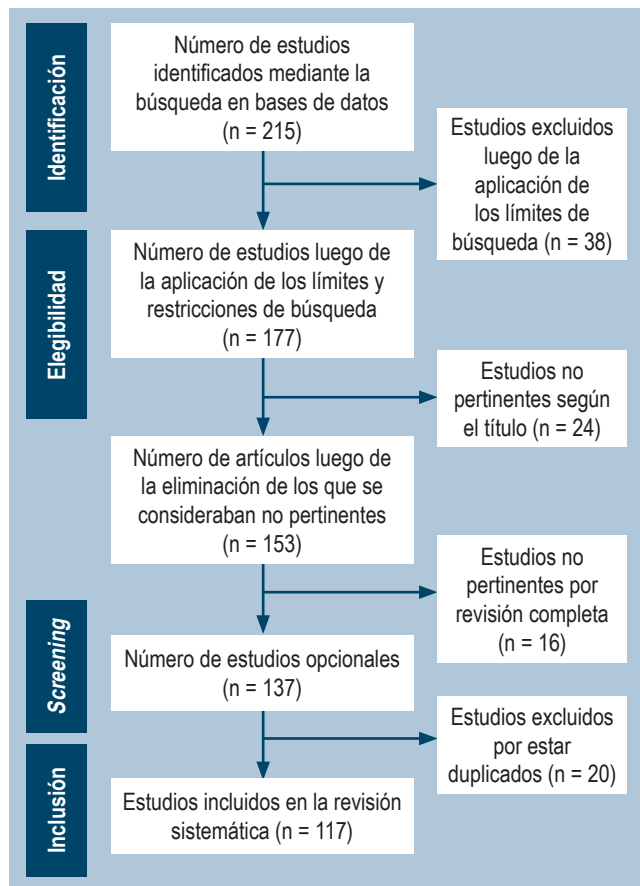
Identificación

Número de estudios identificados mediante la búsqueda en bases de datos (n = 215)

Estudios excluidos luego de la aplicación de los límites de búsqueda (n = 38)

Elegibilidad

Número de estudios luego de la aplicación de los límites y restricciones de búsqueda (n = 177)

Estudios no pertinentes según el título (n = 24)

Número de artículos luego de la eliminación de los que se consideraban no pertinentes (n = 153)

Estudios no pertinentes por revisión completa (n = 16)

Screening

Número de estudios opcionales (n = 137)

Estudios excluidos por estar duplicados (n = 20)

Inclusión

Estudios incluidos en la revisión sistemática (n = 117)